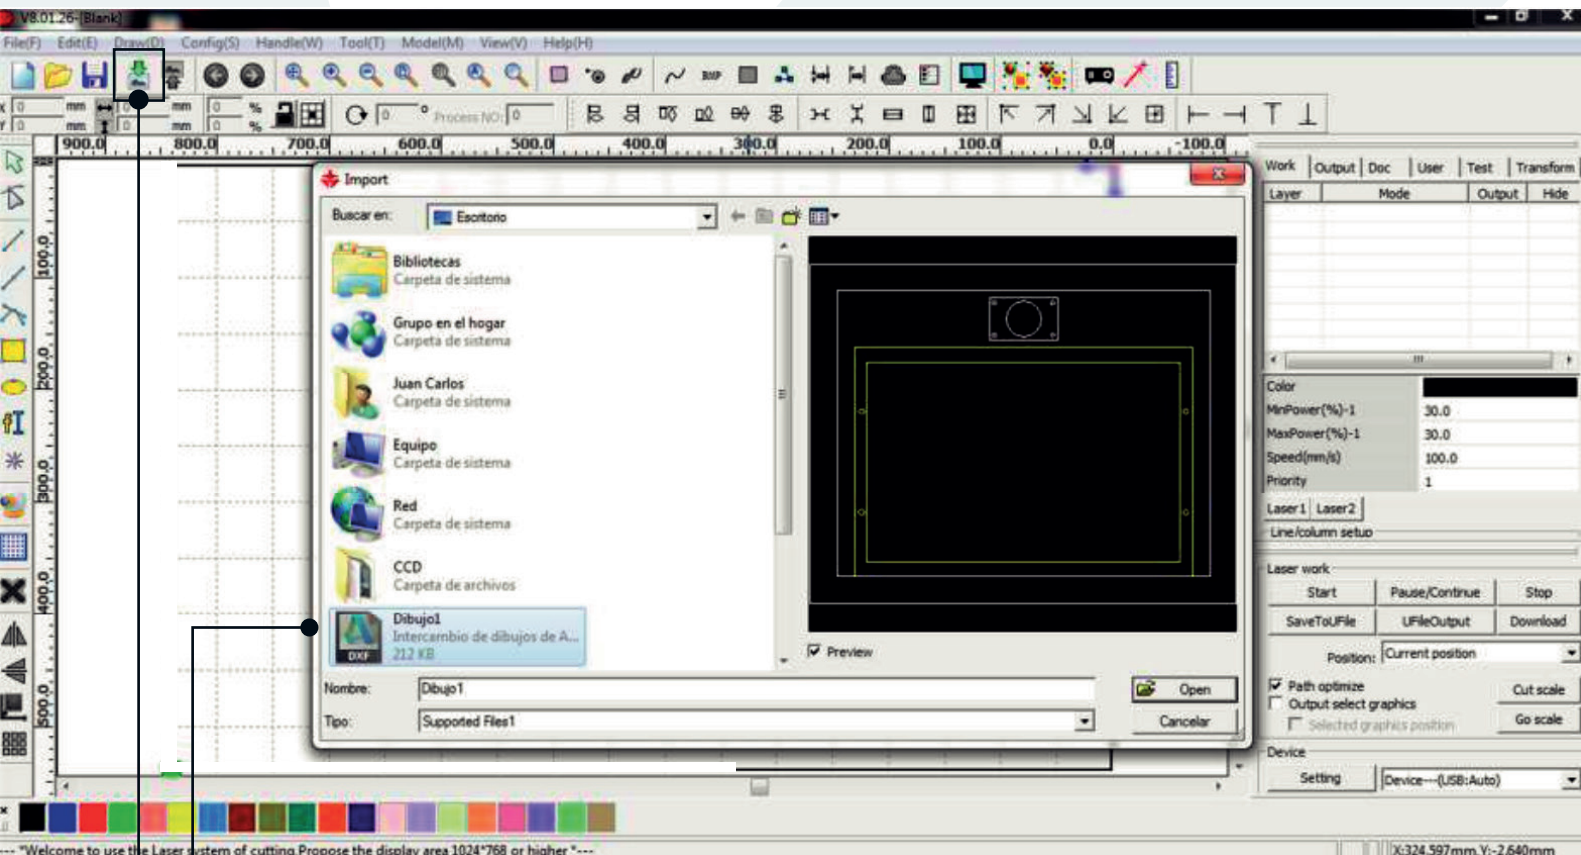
V8.01.26-[Blank]

File(F) Edit(E) Draw(D) Config(S) Handle(W) Tool(T) Model(M) View(V) Help(H)

X 0 mm 0 mm 0 %
Y 0 mm 0 mm 0 %
0 ° Process NO: 0

900.0 800.0 700.0 600.0 500.0 400.0 300.0 200.0 100.0 0.0 -100.0

100.0 200.0 300.0 400.0 500.0

Import

Buscar en: Escritorio

Bibliotecas
Carpeta de sistema

Grupo en el hogar
Carpeta de sistema

Juan Carlos
Carpeta de sistema

Equipo
Carpeta de sistema

Red
Carpeta de sistema

CCD
Carpeta de archivos

Dibujo1
Intercambio de dibujos de A...
212 KB
DXF

Preview

Nombre: Dibujo1
Tipo: Supported Files1

Open
Cancelar

Work | Output | Doc | User | Test | Transform

| Layer | Mode | Output | Hide |
|---|---|---|---|

| Color | |
|---|---|
| MinPower(%)-1 | 30.0 |
| MaxPower(%)-1 | 30.0 |
| Speed(mm/s) | 100.0 |
| Priority | 1 |

Laser1 Laser2
Line/column setup

Laser work
Start Pause/Continue Stop
SaveToUFile UFileOutput Download
Position: Current position
Path optimize
Output select graphics
Selected graphics position
Cut scale
Go scale

Device
Setting Device---(USB:Auto)

--- "Welcome to use the Laser system of cutting.Propose the display area 1024*768 or higher."---
X:324.597mm,Y:-2.640mm